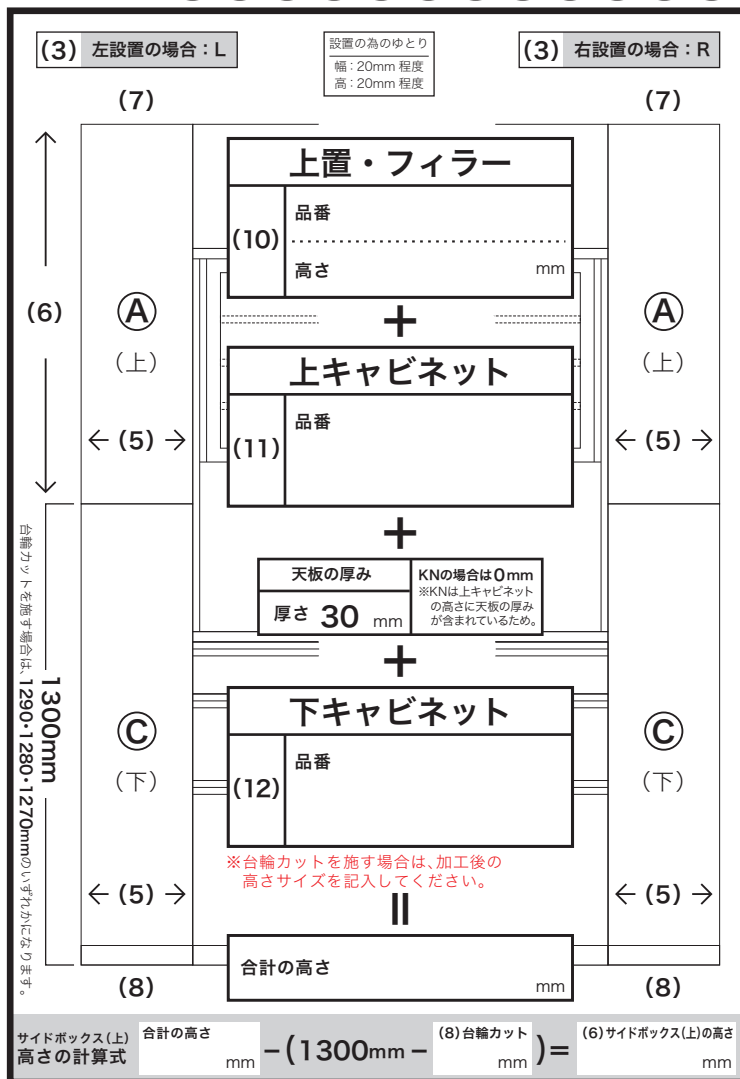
(3) 左設置の場合：L

設置の為のゆとり
幅：20mm 程度
高：20mm 程度

(3) 右設置の場合：R

(7)

(7)

(6)

Ⓐ
（上）

← (5) →

上置・フィラー
(10)
品番
高さ mm

＋

上キャビネット
(11)
品番

Ⓐ
（上）

← (5) →

＋

天板の厚み
厚さ 30 mm

KNの場合は0mm
※KNは上キャビネットの高さに天板の厚みが含まれているため。

＋

1300mm

台輪カットを施す場合は、1290・1280・1270mmのいずれかになります。

Ⓒ
（下）

← (5) →

下キャビネット
(12)
品番

Ⓒ
（下）

← (5) →

※台輪カットを施す場合は、加工後の高さサイズを記入してください。

＝

合計の高さ mm

(8)

(8)

サイドボックス（上）
高さの計算式

合計の高さ mm －（1300mm － (8)台輪カット mm ）＝ (6)サイドボックス(上)の高さ mm